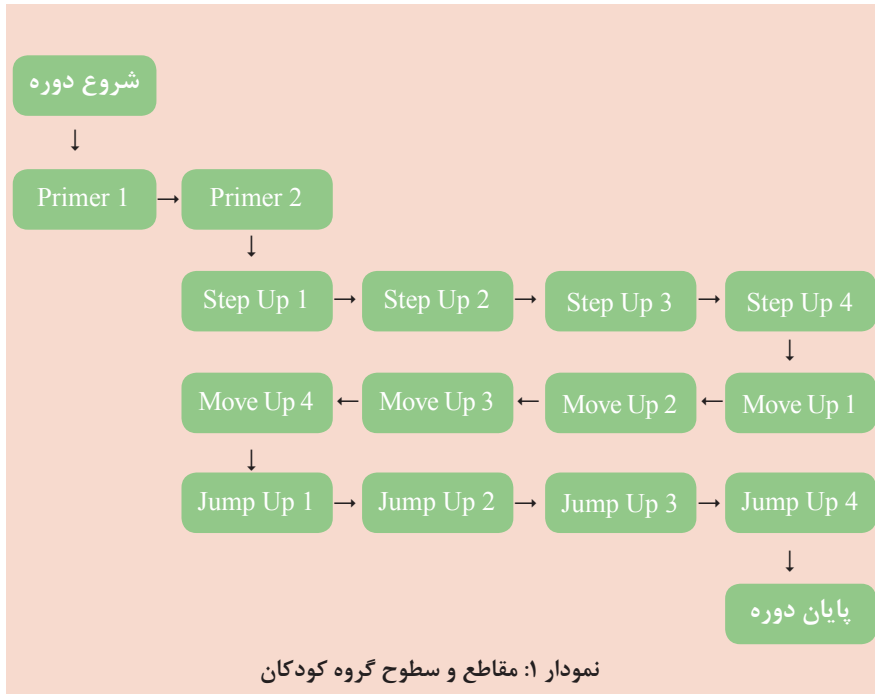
شروع دوره

Primer 1 → Primer 2

Step Up 1 → Step Up 2 → Step Up 3 → Step Up 4

Move Up 4 ← Move Up 3 ← Move Up 2 ← Move Up 1

Jump Up 1 → Jump Up 2 → Jump Up 3 → Jump Up 4

پایان دوره

نمودار ۱: مقاطع و سطوح گروه کودکان